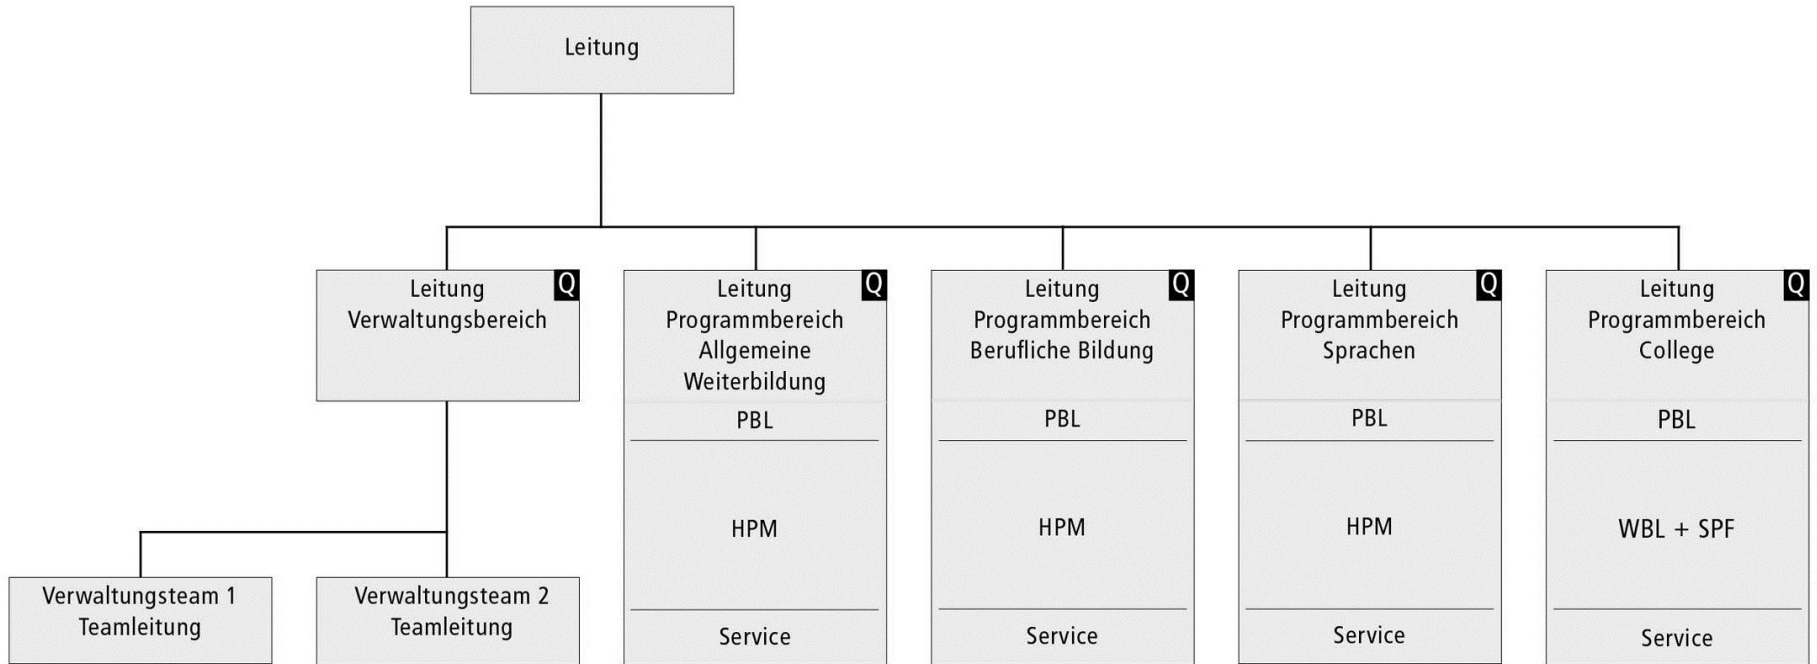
Leitung

Leitung Verwaltungsbereich
Q

Leitung Programmbereich Allgemeine Weiterbildung
Q
PBL
HPM
Service

Leitung Programmbereich Berufliche Bildung
Q
PBL
HPM
Service

Leitung Programmbereich Sprachen
Q
PBL
HPM
Service

Leitung Programmbereich College
Q
PBL
WBL + SPF
Service

Verwaltungsteam 1 Teamleitung

Verwaltungsteam 2 Teamleitung